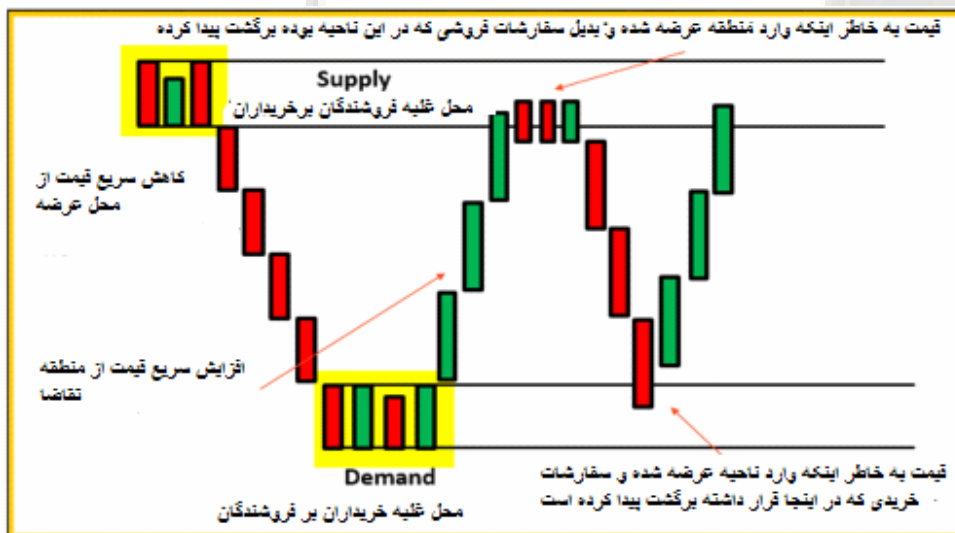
قیمت به خاطر اینکه وارد منطقه عرضه شده و بدیل سفارشات فروشی که در این ناحیه بوده برگشت پیدا کرده

Supply

محل غلبه فروشندگان برخریداران

کاهش سریع قیمت از محل عرضه

افزایش سریع قیمت از منطقه تقاضا

Demand

محل غلبه خریداران بر فروشندگان

قیمت به خاطر اینکه وارد ناحیه عرضه شده و سفارشات خریدی که در اینجا قرار داشته برگشت پیدا کرده است